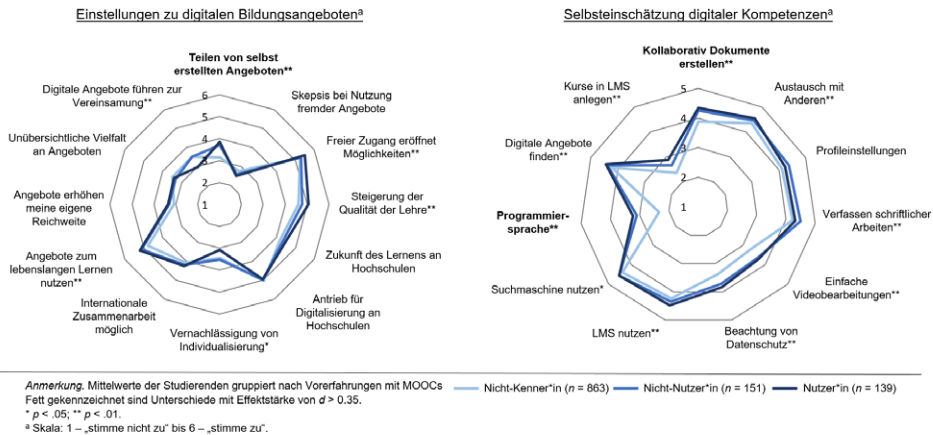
Einstellungen zu digitalen Bildungsangeboten$^a$

Teilen von selbst erstellten Angeboten**

Skepsis bei Nutzung fremder Angebote

Freier Zugang eröffnet Möglichkeiten**

Steigerung der Qualität der Lehre**

Zukunft des Lernens an Hochschulen

Antrieb für Digitalisierung an Hochschulen

Vernachlässigung von Individualisierung*

Internationale Zusammenarbeit möglich

Angebote zum lebenslangen Lernen nutzen**

Angebote erhöhen meine eigene Reichweite

Unübersichtliche Vielfalt an Angeboten

Digitale Angebote führen zur Vereinsamung**

6
5
4
3
2
1

Selbsteinschätzung digitaler Kompetenzen$^a$

Kollaborativ Dokumente erstellen**

Austausch mit Anderen**

Profileinstellungen

Verfassen schriftlicher Arbeiten**

Einfache Videobearbeitungen**

Beachtung von Datenschutz**

LMS nutzen**

Suchmaschine nutzen*

Programmiersprache**

Digitale Angebote finden**

Kurse in LMS anlegen**

5
4
3
2
1

Anmerkung. Mittelwerte der Studierenden gruppiert nach Vorerfahrungen mit MOOCs
Fett gekennzeichnet sind Unterschiede mit Effektstärke von $d$ > 0.35.
* $p$ < .05; ** $p$ < .01.
$^a$ Skala: 1 – „stimme nicht zu“ bis 6 – „stimme zu“.

Nicht-Kenner*in ($n$ = 863)
Nicht-Nutzer*in ($n$ = 151)
Nutzer*in ($n$ = 139)